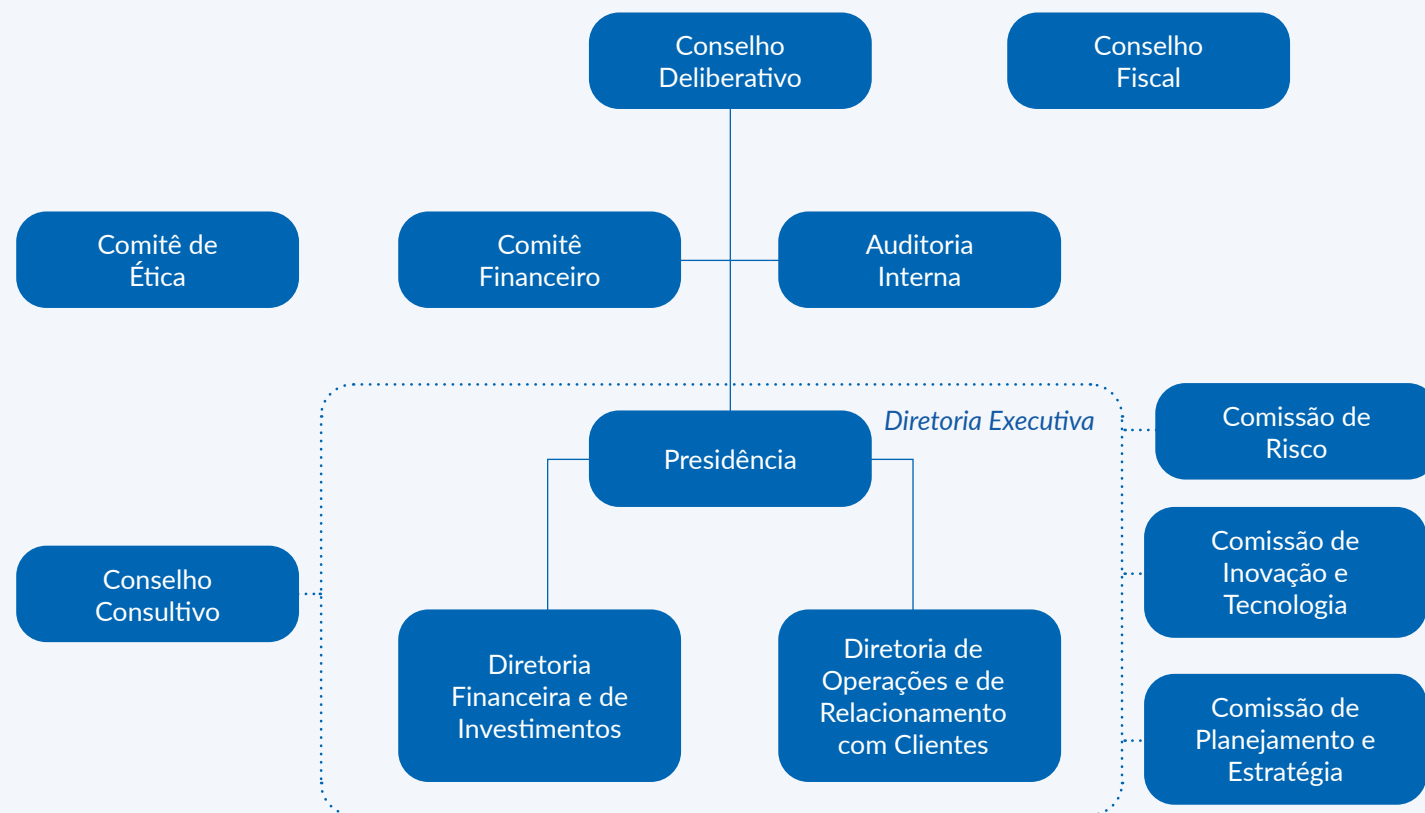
Conselho Deliberativo

Conselho Fiscal

Comitê de Ética

Comitê Financeiro

Auditoria Interna

Diretoria Executiva

Comissão de Risco

Presidência

Comissão de Inovação e Tecnologia

Conselho Consultivo

Diretoria Financeira e de Investimentos

Diretoria de Operações e de Relacionamento com Clientes

Comissão de Planejamento e Estratégia